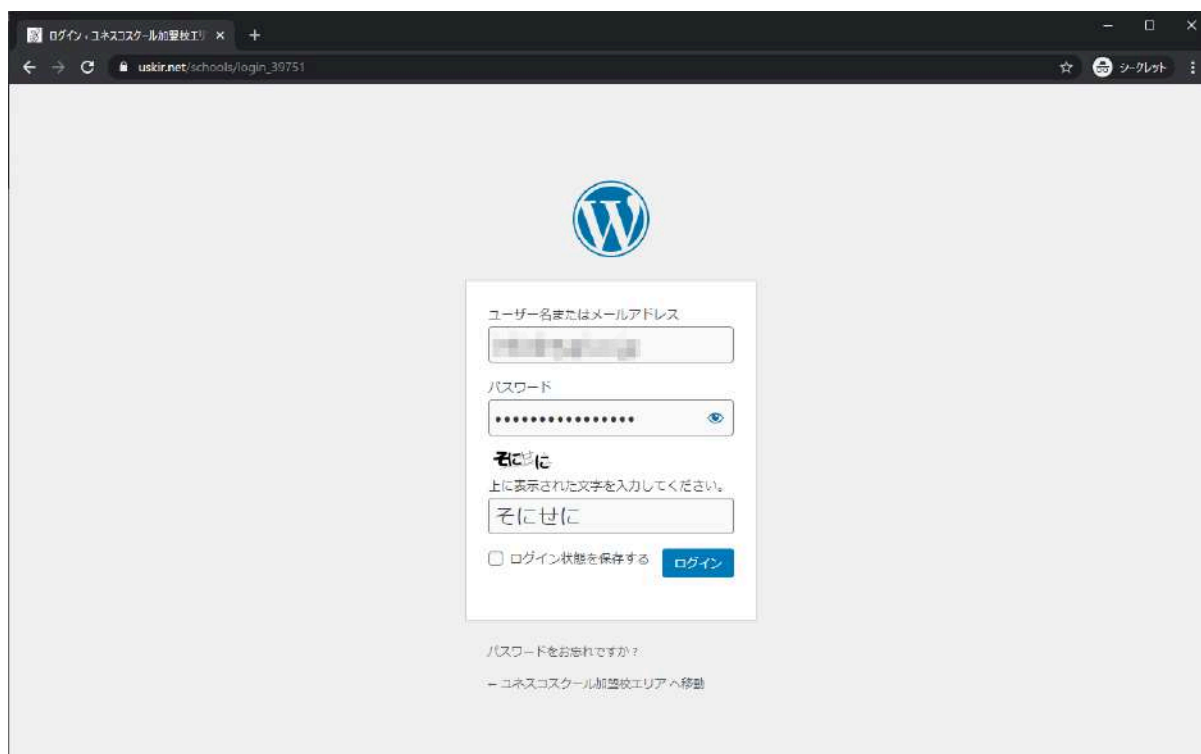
ログイン ‹ ユネスコスクール加盟校エリ ×
uskir.net/schools/login_39751
シークレット

ユーザー名またはメールアドレス

パスワード

••••••••••••••••

そに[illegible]に

上に表示された文字を入力してください。

そにせに

ログイン状態を保存する

ログイン

パスワードをお忘れですか ?

← ユネスコスクール加盟校エリアへ移動